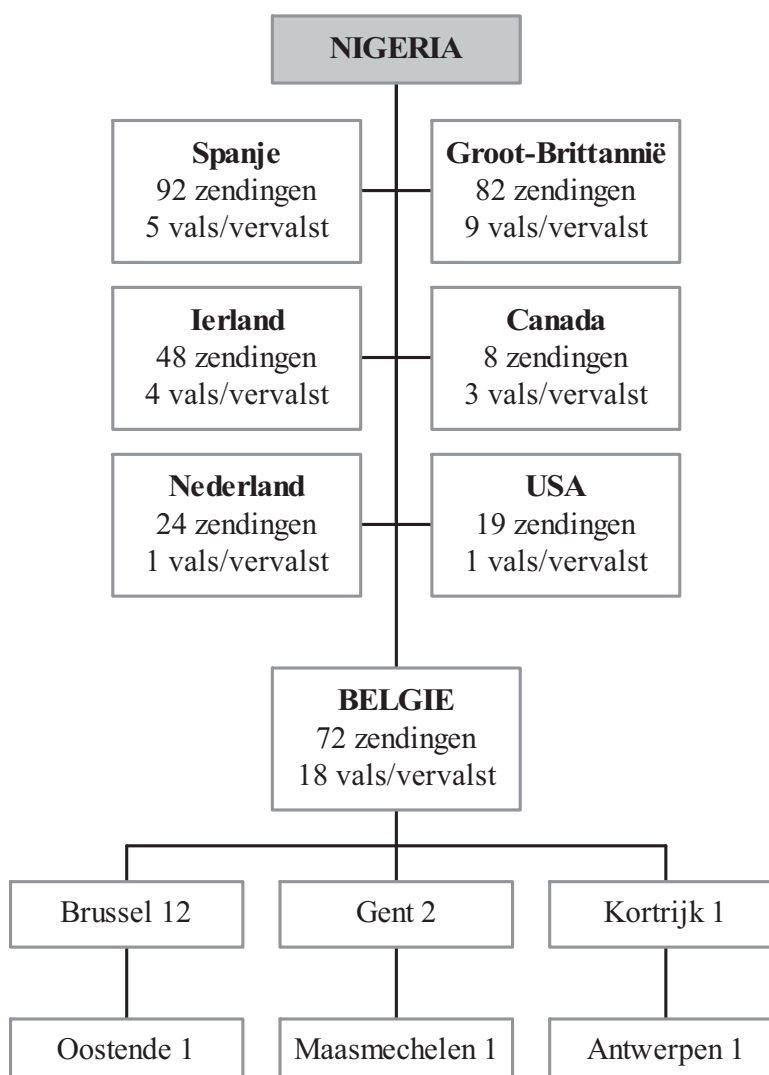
NIGERIA

Spanje
92 zendingen
5 vals/vervalst

Groot-Brittannië
82 zendingen
9 vals/vervalst

Ierland
48 zendingen
4 vals/vervalst

Canada
8 zendingen
3 vals/vervalst

Nederland
24 zendingen
1 vals/vervalst

USA
19 zendingen
1 vals/vervalst

BELGIE
72 zendingen
18 vals/vervalst

Brussel 12

Gent 2

Kortrijk 1

Oostende 1

Maasmechelen 1

Antwerpen 1